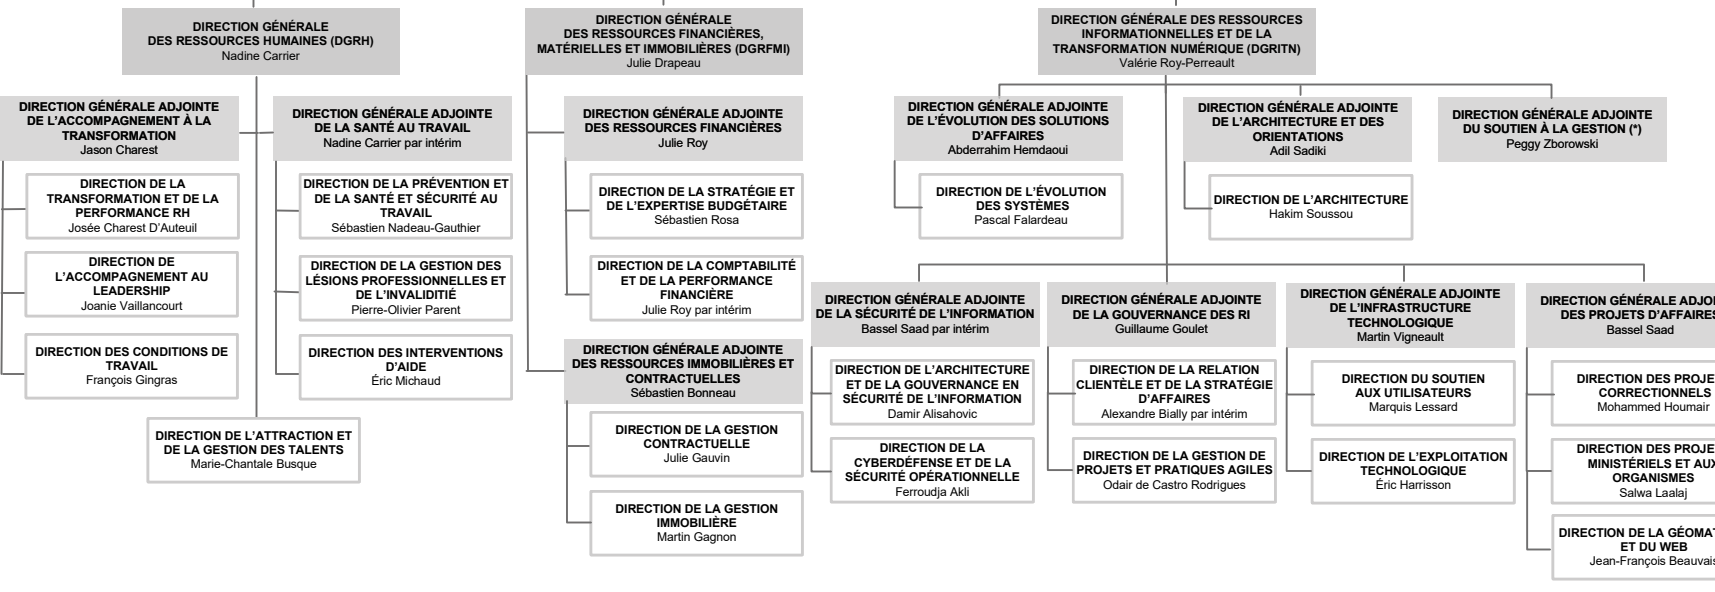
DIRECTION GÉNÉRALE DES RESSOURCES HUMAINES (DGRH)
Nadine Carrier

DIRECTION GÉNÉRALE ADJOINTE DE L'ACCOMPAGNEMENT À LA TRANSFORMATION
Jason Charest

DIRECTION DE LA TRANSFORMATION ET DE LA PERFORMANCE RH
Josée Charest D'Auteuil

DIRECTION DE L'ACCOMPAGNEMENT AU LEADERSHIP
Joanie Vaillancourt

DIRECTION DES CONDITIONS DE TRAVAIL
François Gingras

DIRECTION GÉNÉRALE ADJOINTE DE LA SANTÉ AU TRAVAIL
Nadine Carrier par intérim

DIRECTION DE LA PRÉVENTION ET DE LA SANTÉ ET SÉCURITÉ AU TRAVAIL
Sébastien Nadeau-Gauthier

DIRECTION DE LA GESTION DES LÉSIONS PROFESSIONNELLES ET DE L'INVALIDITÉ
Pierre-Olivier Parent

DIRECTION DES INTERVENTIONS D'AIDE
Éric Michaud

DIRECTION DE L'ATTRACTION ET DE LA GESTION DES TALENTS
Marie-Chantale Busque

DIRECTION GÉNÉRALE DES RESSOURCES FINANCIÈRES, MATÉRIELLES ET IMMOBILIÈRES (DGRFMI)
Julie Drapeau

DIRECTION GÉNÉRALE ADJOINTE DES RESSOURCES FINANCIÈRES
Julie Roy

DIRECTION DE LA STRATÉGIE ET DE L'EXPERTISE BUDGÉTAIRE
Sébastien Rosa

DIRECTION DE LA COMPTABILITÉ ET DE LA PERFORMANCE FINANCIÈRE
Julie Roy par intérim

DIRECTION GÉNÉRALE ADJOINTE DES RESSOURCES IMMOBILIÈRES ET CONTRACTUELLES
Sébastien Bonneau

DIRECTION DE LA GESTION CONTRACTUELLE
Julie Gauvin

DIRECTION DE LA GESTION IMMOBILIÈRE
Martin Gagnon

DIRECTION GÉNÉRALE DES RESSOURCES INFORMATIONNELLES ET DE LA TRANSFORMATION NUMÉRIQUE (DGRITN)
Valérie Roy-Perreault

DIRECTION GÉNÉRALE ADJOINTE DE L'ÉVOLUTION DES SOLUTIONS D'AFFAIRES
Abderrahim Hemdaoui

DIRECTION DE L'ÉVOLUTION DES SYSTÈMES
Pascal Falardeau

DIRECTION GÉNÉRALE ADJOINTE DE L'ARCHITECTURE ET DES ORIENTATIONS
Adil Sadiki

DIRECTION DE L'ARCHITECTURE
Hakim Soussou

DIRECTION GÉNÉRALE ADJOINTE DU SOUTIEN À LA GESTION (*)
Peggy Zborowski

DIRECTION GÉNÉRALE ADJOINTE DE LA SÉCURITÉ DE L'INFORMATION
Bassel Saad par intérim

DIRECTION DE L'ARCHITECTURE ET DE LA GOUVERNANCE EN SÉCURITÉ DE L'INFORMATION
Damir Alisahovic

DIRECTION DE LA CYBERDÉFENSE ET DE LA SÉCURITÉ OPÉRATIONNELLE
Ferroudja Akli

DIRECTION GÉNÉRALE ADJOINTE DE LA GOUVERNANCE DES RI
Guillaume Goulet

DIRECTION DE LA RELATION CLIENTÈLE ET DE LA STRATÉGIE D'AFFAIRES
Alexandre Bially par intérim

DIRECTION DE LA GESTION DE PROJETS ET PRATIQUES AGILES
Odair de Castro Rodrigues

DIRECTION GÉNÉRALE ADJOINTE DE L'INFRASTRUCTURE TECHNOLOGIQUE
Martin Vigneault

DIRECTION DU SOUTIEN AUX UTILISATEURS
Marquis Lessard

DIRECTION DE L'EXPLOITATION TECHNOLOGIQUE
Éric Harrisson

DIRECTION GÉNÉRALE ADJO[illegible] DES PROJETS D'AFFAIRES
Bassel Saad

DIRECTION DES PROJE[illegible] CORRECTIONNELS
Mohammed Houmair

DIRECTION DES PROJE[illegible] MINISTÉRIELS ET AUX ORGANISMES
Salwa Laalaj

DIRECTION DE LA GÉOMAT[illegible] ET DU WEB
Jean-François Beauvais